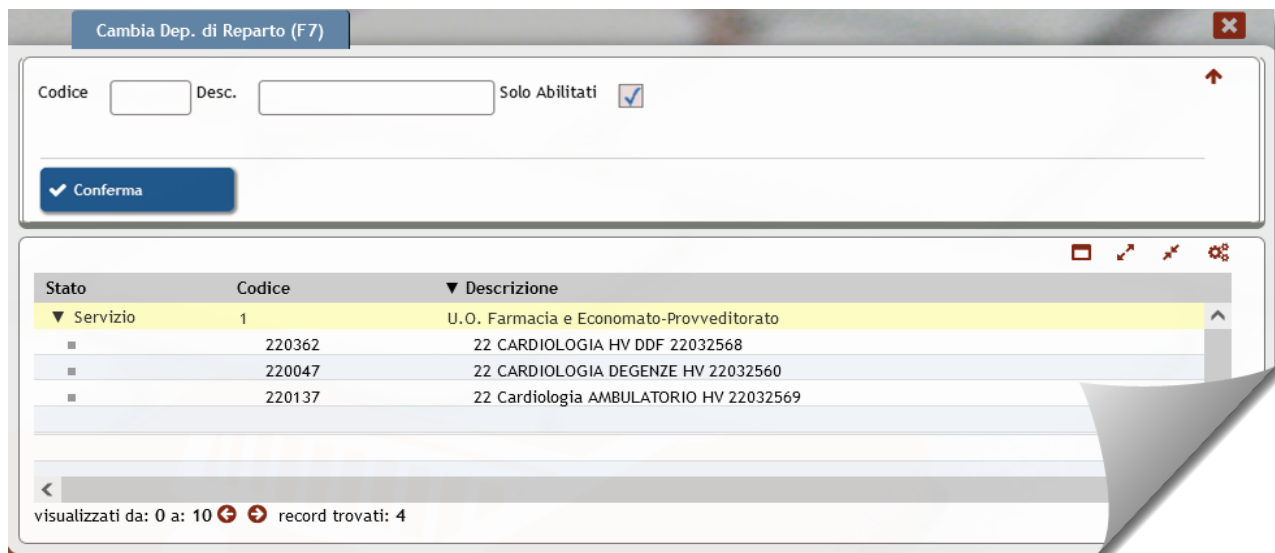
Cambia Dep. di Reparto (F7)

Codice Desc. Solo Abilitati

Conferma

| Stato | Codice | ▼ Descrizione |
|---|---|---|
| ▼ Servizio | 1 | U.O. Farmacia e Economato-Provveditorato |
| | 220362 | 22 CARDIOLOGIA HV DDF 22032568 |
| | 220047 | 22 CARDIOLOGIA DEGENZE HV 22032560 |
| | 220137 | 22 Cardiologia AMBULATORIO HV 22032569 |

visualizzati da: 0 a: 10 record trovati: 4